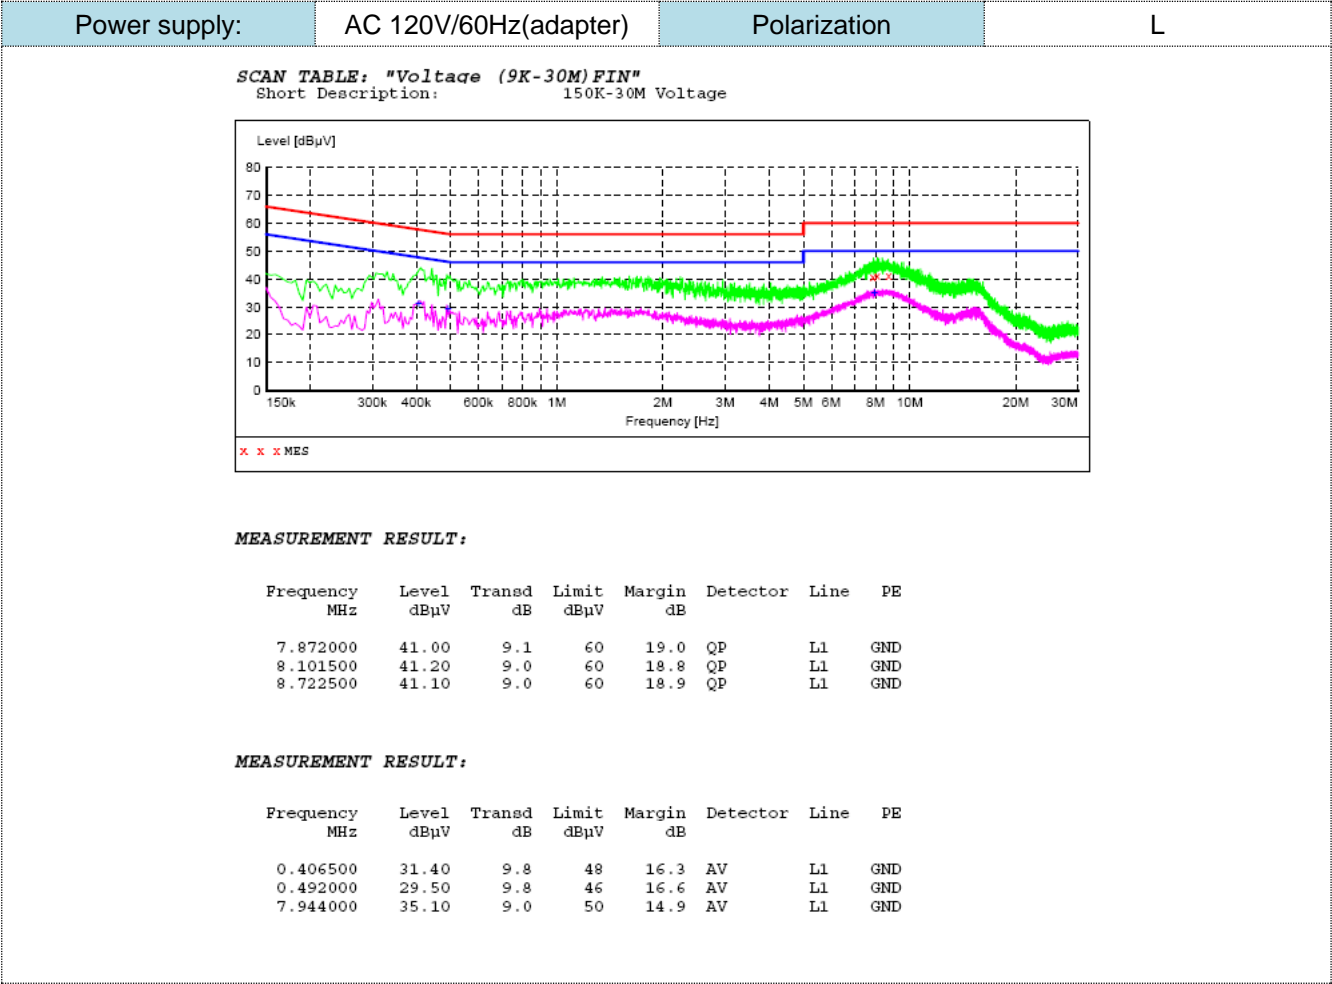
| Power supply: | AC 120V/60Hz(adapter) | Polarization | L |
|---|---|---|---|

SCAN TABLE: "Voltage (9K-30M) FIN"
Short Description: 150K-30M Voltage

Level [dBµV]
80
70
60
50
40
30
20
10
0
150k 300k 400k 600k 800k 1M 2M 3M 4M 5M 6M 8M 10M 20M 30M
Frequency [Hz]

x x x MES

MEASUREMENT RESULT:

| Frequency MHz | Level dBµV | Transd dB | Limit dBµV | Margin dB | Detector | Line | PE |
|---|---|---|---|---|---|---|---|
| 7.872000 | 41.00 | 9.1 | 60 | 19.0 | QP | L1 | GND |
| 8.101500 | 41.20 | 9.0 | 60 | 18.8 | QP | L1 | GND |
| 8.722500 | 41.10 | 9.0 | 60 | 18.9 | QP | L1 | GND |

MEASUREMENT RESULT:

| Frequency MHz | Level dBµV | Transd dB | Limit dBµV | Margin dB | Detector | Line | PE |
|---|---|---|---|---|---|---|---|
| 0.406500 | 31.40 | 9.8 | 48 | 16.3 | AV | L1 | GND |
| 0.492000 | 29.50 | 9.8 | 46 | 16.6 | AV | L1 | GND |
| 7.944000 | 35.10 | 9.0 | 50 | 14.9 | AV | L1 | GND |